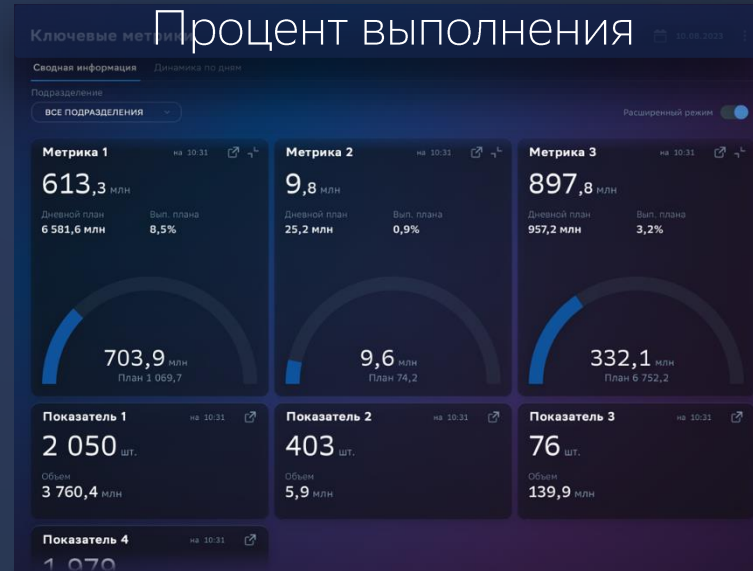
Процент выполнения

Ключевые метрики

10.08.2023

Сводная информация Динамика по дням

Подразделение

ВСЕ ПОДРАЗДЕЛЕНИЯ

Расширенный режим

Метрика 1 на 10:31
613,3 млн
Дневной план 6 581,6 млн
Вып. плана 8,5%
703,9 млн
План 1 069,7

Метрика 2 на 10:31
9,8 млн
Дневной план 25,2 млн
Вып. плана 0,9%
9,6 млн
План 74,2

Метрика 3 на 10:31
897,8 млн
Дневной план 957,2 млн
Вып. плана 3,2%
332,1 млн
План 6 752,2

Показатель 1 на 10:31
2 050 шт.
Объем
3 760,4 млн

Показатель 2 на 10:31
403 шт.
Объем
5,9 млн

Показатель 3 на 10:31
76 шт.
Объем
139,9 млн

Показатель 4 на 10:31
1 979